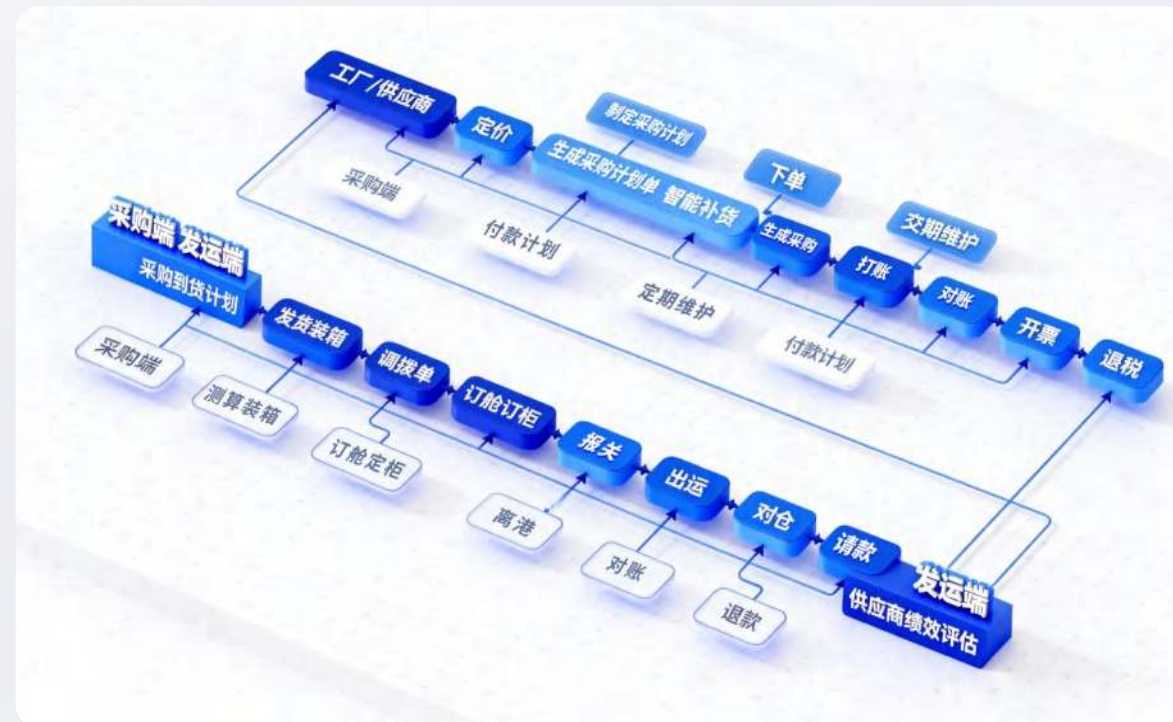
工厂/供应商
定价
制定采购计划
生成采购计划单 智能补货
下单
生成采购
交期维护
打账
对账
开票
退税
采购端
付款计划
定期维护
付款计划

采购端 发运端
采购到货计划
发货装箱
调拨单
订舱订柜
报关
出运
对仓
请款
采购端
测算装箱
订舱定柜
离港
对账
退款
发运端
供应商绩效评估